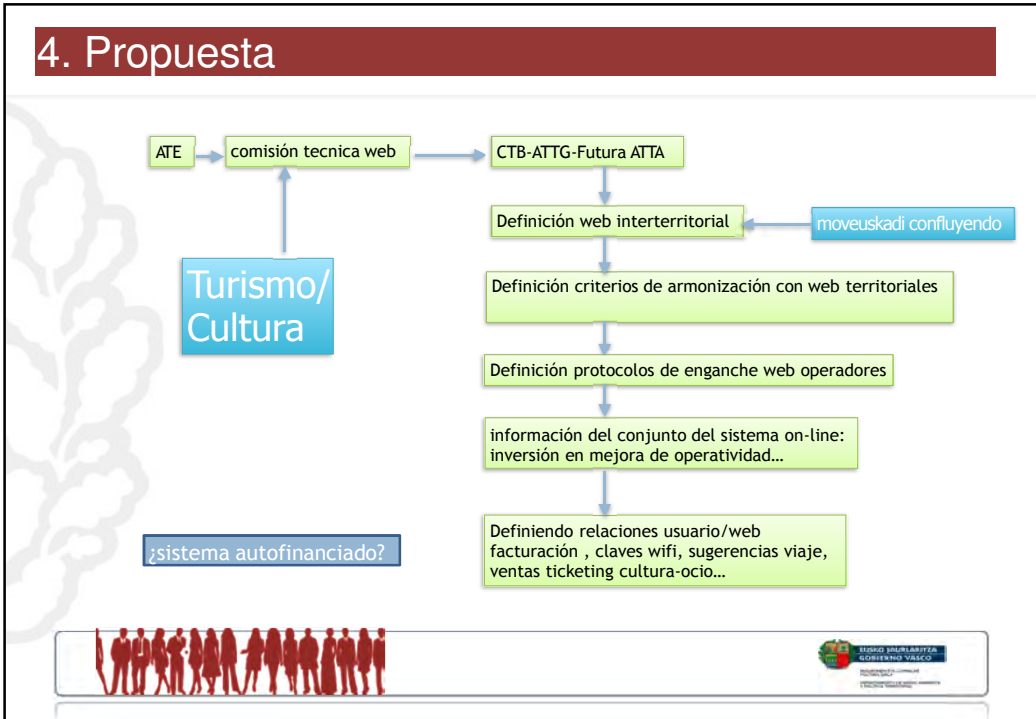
4. Propuesta

ATE

comisión tecnica web

CTB-ATTG-Futura ATTA

Definición web interterritorial

moveuskadi confluyendo

Turismo/ Cultura

Definición criterios de armonización con web territoriales

Definición protocolos de enganche web operadores

información del conjunto del sistema on-line: inversión en mejora de operatividad…

¿sistema autofinanciado?

Definiendo relaciones usuario/web facturación , claves wifi, sugerencias viaje, ventas ticketing cultura-ocio…

EUSKO JAURLARITZA GOBIERNO VASCO

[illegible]